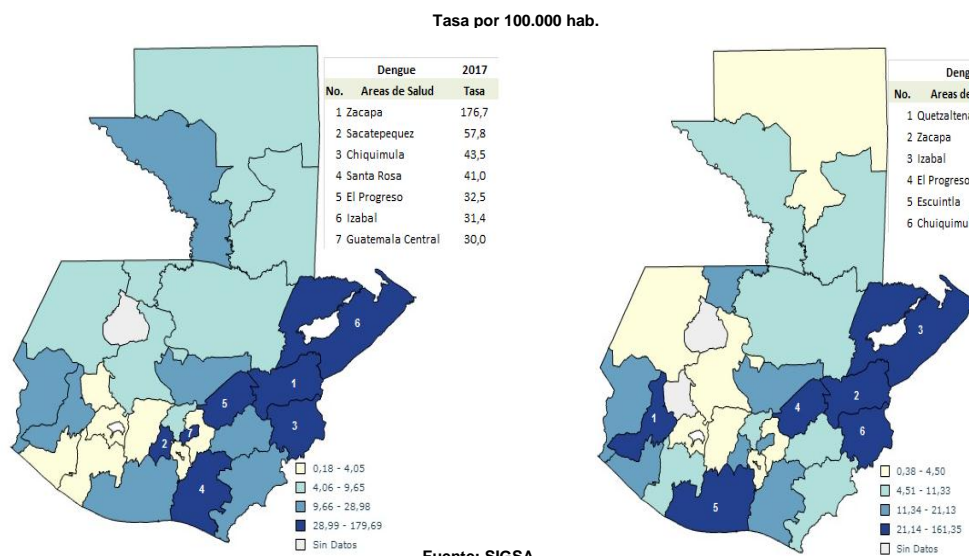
Tasa por 100.000 hab.

| No. | Dengue Areas de Salud | 2017 Tasa |
|---|---|---|
| 1 | Zacapa | 176,7 |
| 2 | Sacatepequez | 57,8 |
| 3 | Chiquimula | 43,5 |
| 4 | Santa Rosa | 41,0 |
| 5 | El Progreso | 32,5 |
| 6 | Izabal | 31,4 |
| 7 | Guatemala Central | 30,0 |

6
1
5
3
2
7
4

0,18 - 4,05
4,06 - 9,65
9,66 - 28,98
28,99 - 179,69
Sin Datos

| No. | Deng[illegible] Areas de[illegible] |
|---|---|
| 1 | Quetzalten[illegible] |
| 2 | Zacapa |
| 3 | Izabal |
| 4 | El Progreso |
| 5 | Escuintla |
| 6 | Chuiquimu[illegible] |

3
1
4
2
6
5

0,38 - 4,50
4,51 - 11,33
11,34 - 21,13
21,14 - 161,35
Sin Datos

Fuente: SIGSA